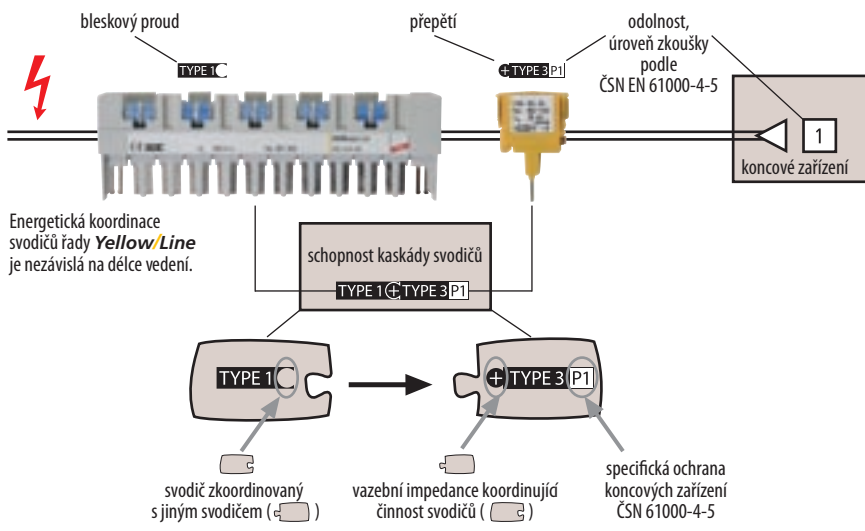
bleskový proud

TYPE 1

přepětí

TYPE 3 P1

odolnost, úroveň zkoušky podle ČSN EN 61000-4-5

1

koncové zařízení

Energetická koordinace svodičů řady Yellow/Line je nezávislá na délce vedení.

schopnost kaskády svodičů

TYPE 1 TYPE 3 P1

TYPE 1

TYPE 3 P1

svodič zkoordinovaný s jiným svodičem ( )

vazební impedance koordinující činnost svodičů ( )

specifická ochrana koncových zařízení ČSN 61000-4-5